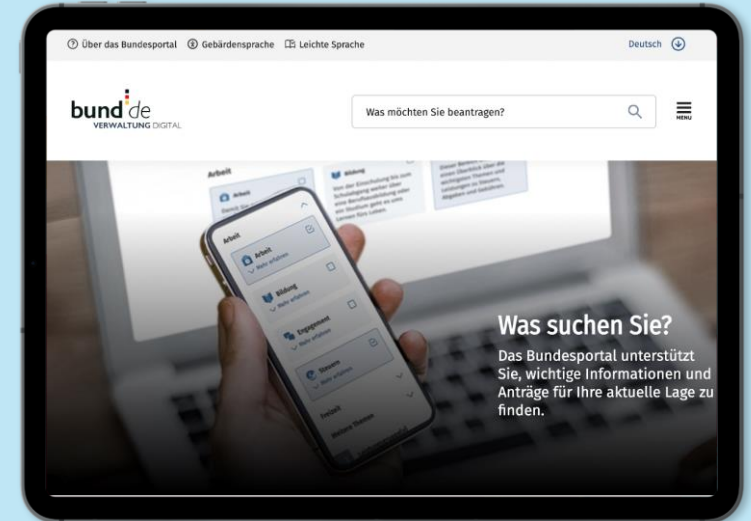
Über das Bundesportal Gebärdensprache Leichte Sprache

Deutsch

bund.de
VERWALTUNG DIGITAL

Was möchten Sie beantragen?

MENU

Arbeit

Arbeit

Bildung

Engagement

Steuern

Freizeit

Was suchen Sie?

Das Bundesportal unterstützt Sie, wichtige Informationen und Anträge für Ihre aktuelle Lage zu finden.